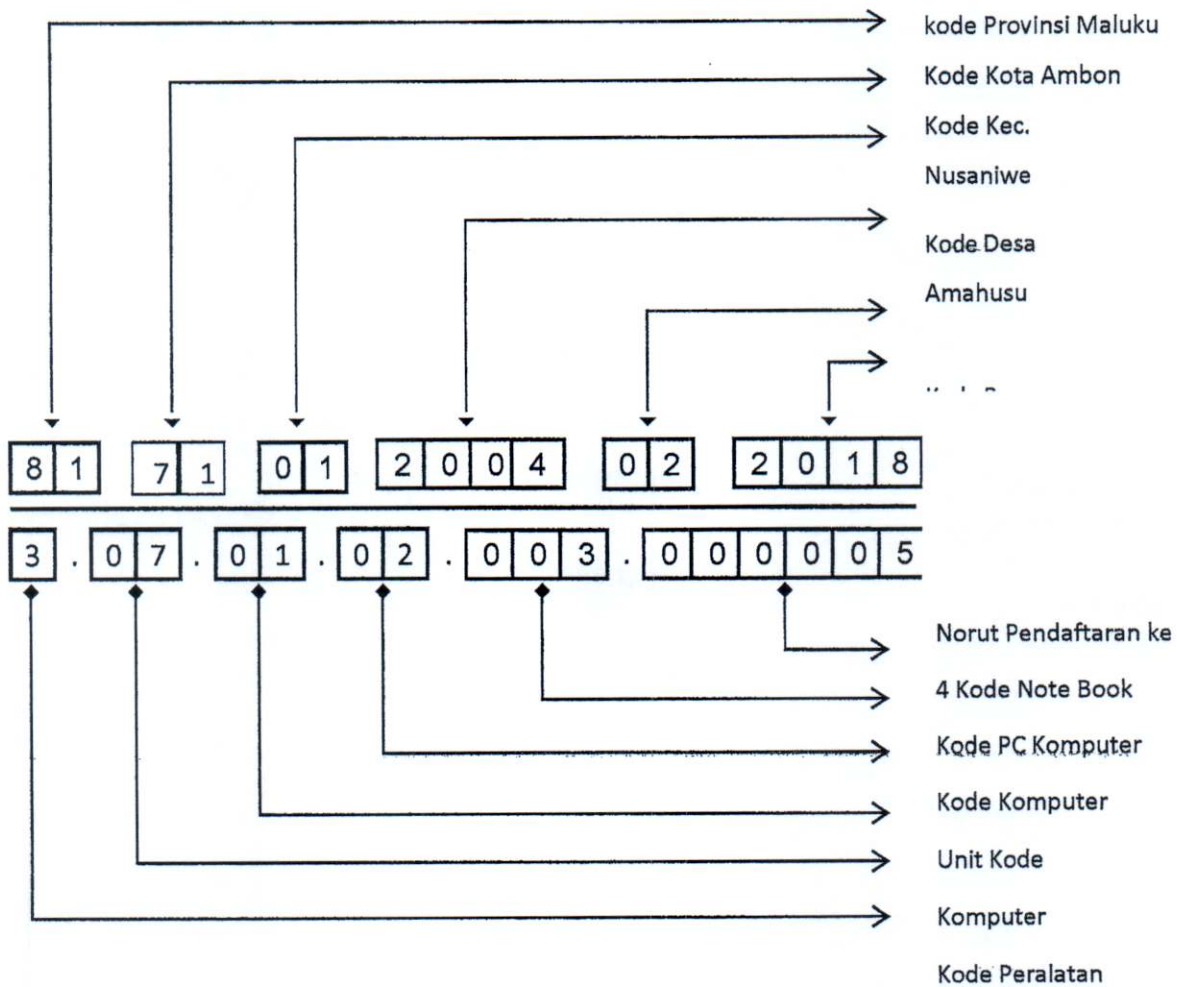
kode Provinsi Maluku

Kode Kota Ambon

Kode Kec.

Nusaniwe

Kode Desa

Amahusu

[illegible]

8 1 7 1 0 1 2 0 0 4 0 2 2 0 1 8

3 . 0 7 . 0 1 . 0 2 . 0 0 3 . 0 0 0 0 0 5

Norut Pendaftaran ke

4 Kode Note Book

Kode PC Komputer

Kode Komputer

Unit Kode

Komputer

Kode Peralatan